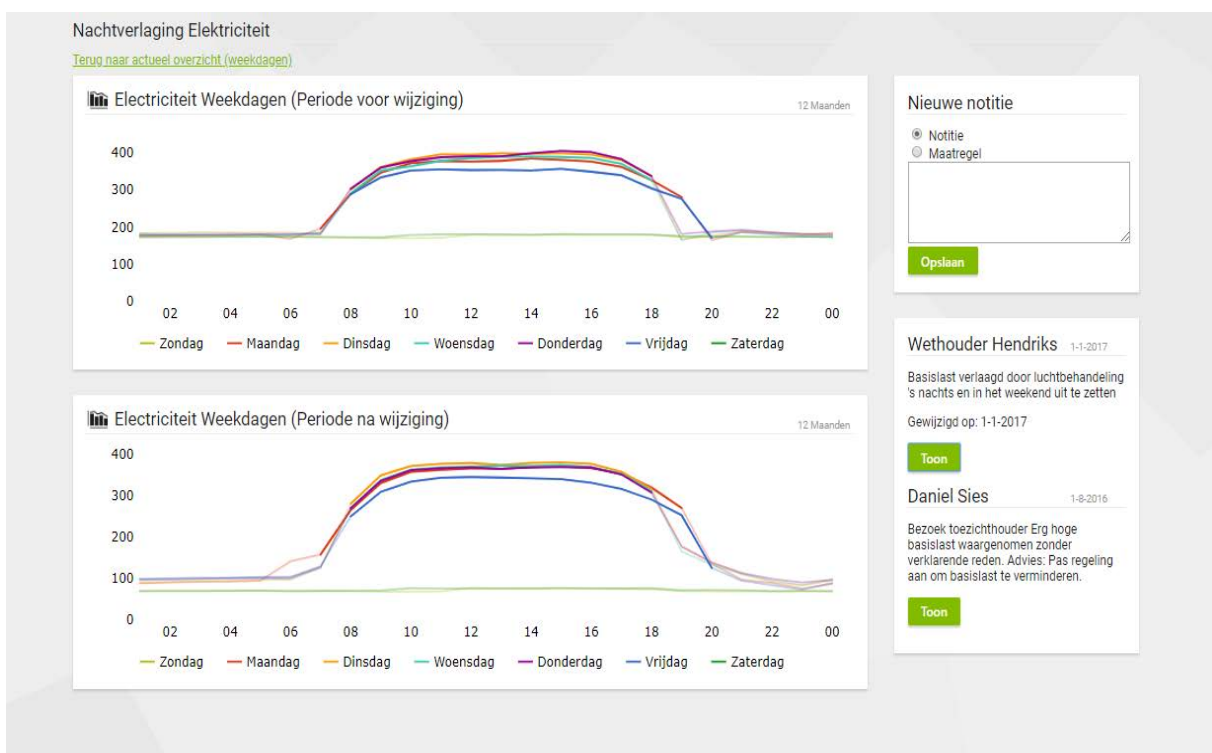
Nachtverlaging Elektriciteit

Terug naar actueel overzicht (weekdagen)

Electriciteit Weekdagen (Periode voor wijziging)

12 Maanden

400
300
200
100
0

02 04 06 08 10 12 14 16 18 20 22 00

Zondag Maandag Dinsdag Woensdag Donderdag Vrijdag Zaterdag

Electriciteit Weekdagen (Periode na wijziging)

12 Maanden

400
300
200
100
0

02 04 06 08 10 12 14 16 18 20 22 00

Zondag Maandag Dinsdag Woensdag Donderdag Vrijdag Zaterdag

Nieuwe notitie

Notitie
Maatregel

Opslaan

Wethouder Hendriks 1-1-2017

Basislast verlaagd door luchtbehandeling 's nachts en in het weekend uit te zetten

Gewijzigd op: 1-1-2017

Toon

Daniel Sies 1-8-2016

Bezoek toezichthouder Erg hoge basislast waargenomen zonder verklarende reden. Advies: Pas regeling aan om basislast te verminderen.

Toon